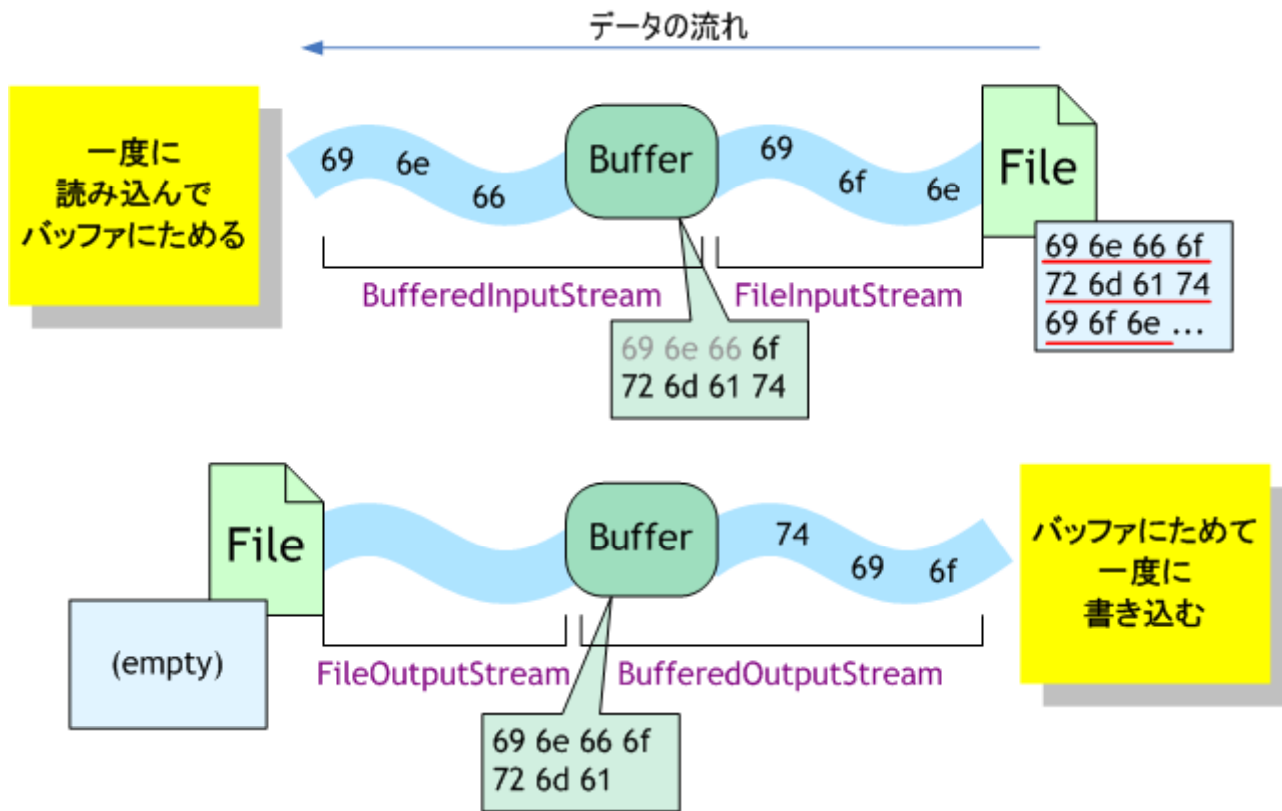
データの流れ

一度に
読み込んで
バッファにためる

69 6e 66

Buffer

69 6f 6e

File

69 6e 66 6f
72 6d 61 74
69 6f 6e ...

BufferedInputStream

FileInputStream

69 6e 66 6f
72 6d 61 74

File

(empty)

Buffer

74 69 6f

バッファにためて
一度に
書き込む

FileOutputStream

BufferedOutputStream

69 6e 66 6f
72 6d 61